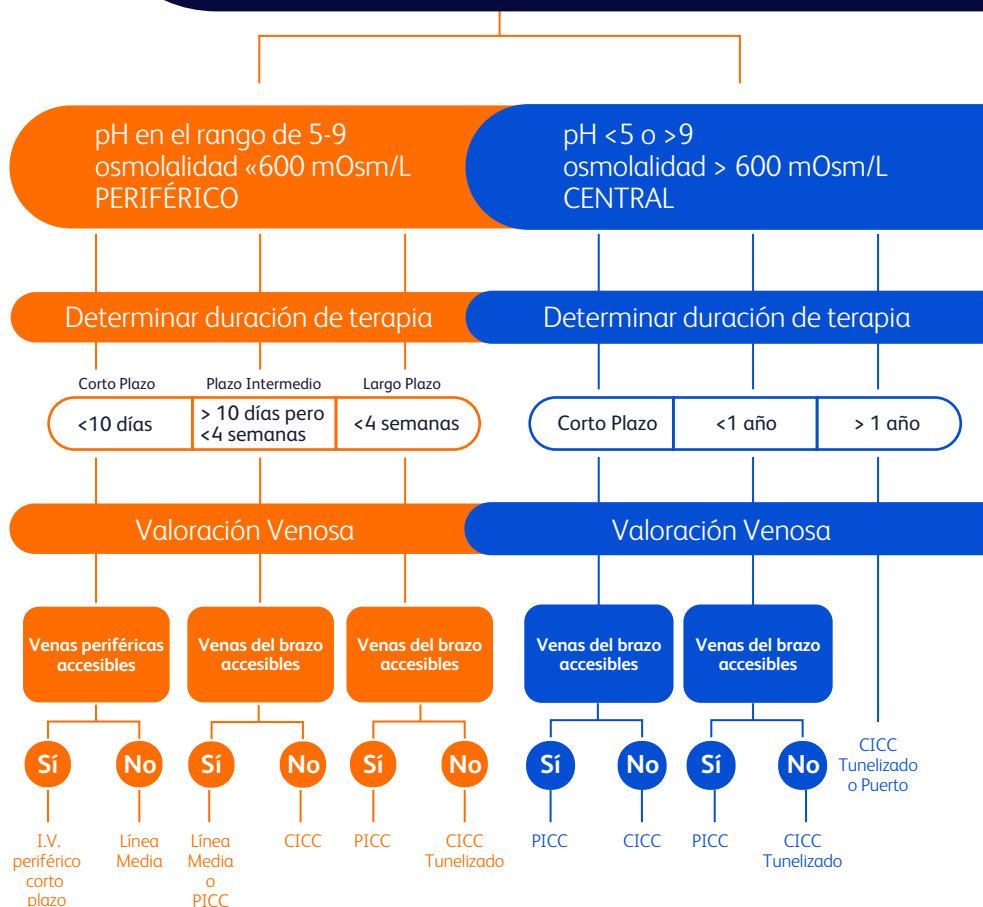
pH en el rango de 5-9
osmolalidad «600 mOsm/L
PERIFÉRICO

pH <5 o >9
osmolalidad > 600 mOsm/L
CENTRAL

Determinar duración de terapia

Corto Plazo
Plazo Intermedio
Largo Plazo

<10 días
> 10 días pero <4 semanas
<4 semanas

Valoración Venosa

Venas periféricas accesibles
Venas del brazo accesibles
Venas del brazo accesibles

Sí
No
Sí
No
Sí
No

I.V. periférico corto plazo
Línea Media
Línea Media o PICC
CICC
PICC
CICC Tunelizado

Determinar duración de terapia

Corto Plazo
<1 año
> 1 año

Valoración Venosa

Venas del brazo accesibles
Venas del brazo accesibles

Sí
No
Sí
No

PICC
CICC
PICC
CICC Tunelizado

CICC Tunelizado o Puerto